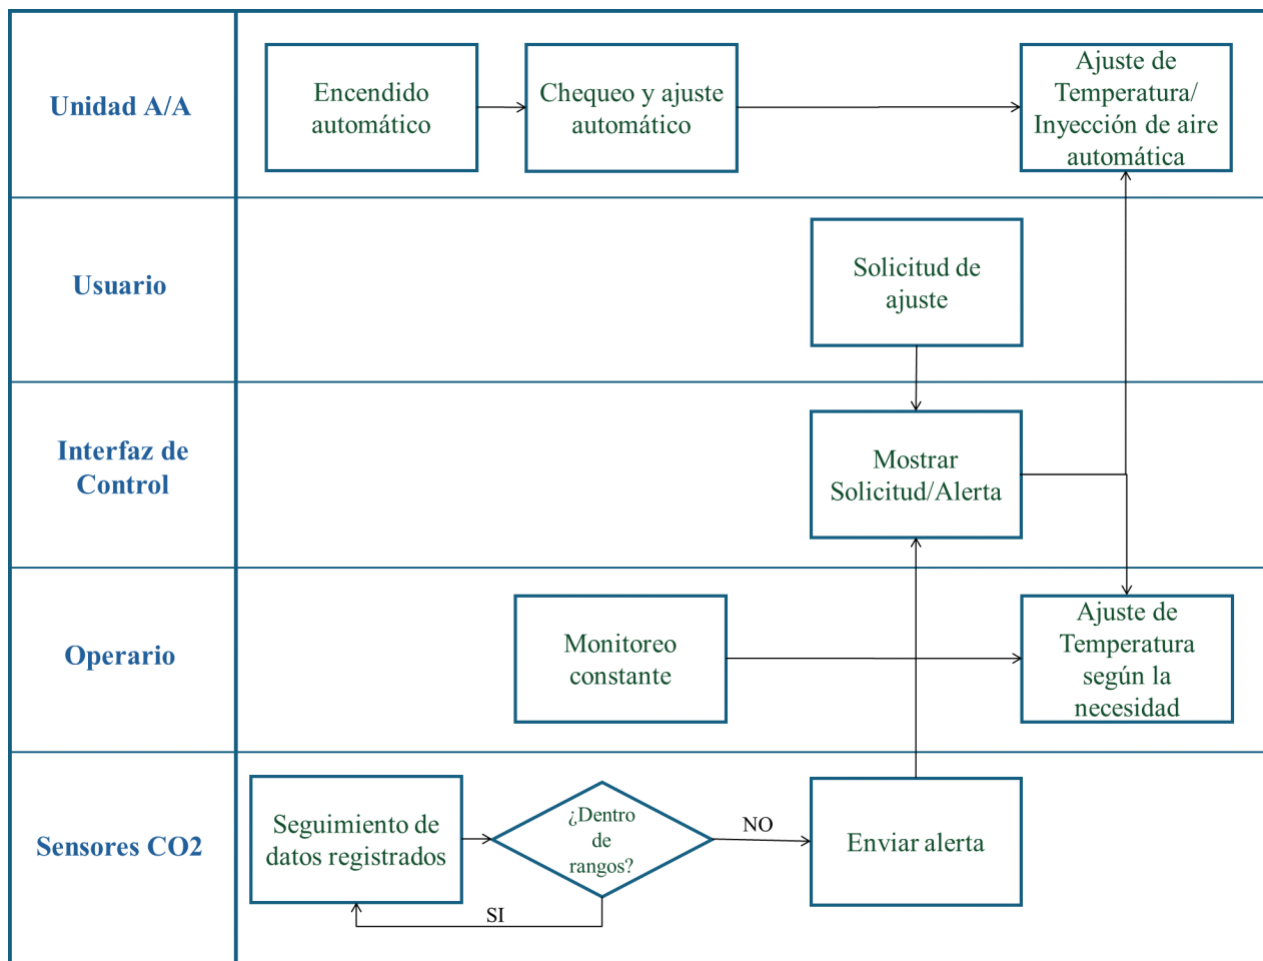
Unidad A/A

Encendido automático

Chequeo y ajuste automático

Ajuste de Temperatura/ Inyección de aire automática

Usuario

Solicitud de ajuste

Interfaz de Control

Mostrar Solicitud/Alerta

Operario

Monitoreo constante

Ajuste de Temperatura según la necesidad

Sensores CO2

Seguimiento de datos registrados

¿Dentro de rangos?

NO

SI

Enviar alerta